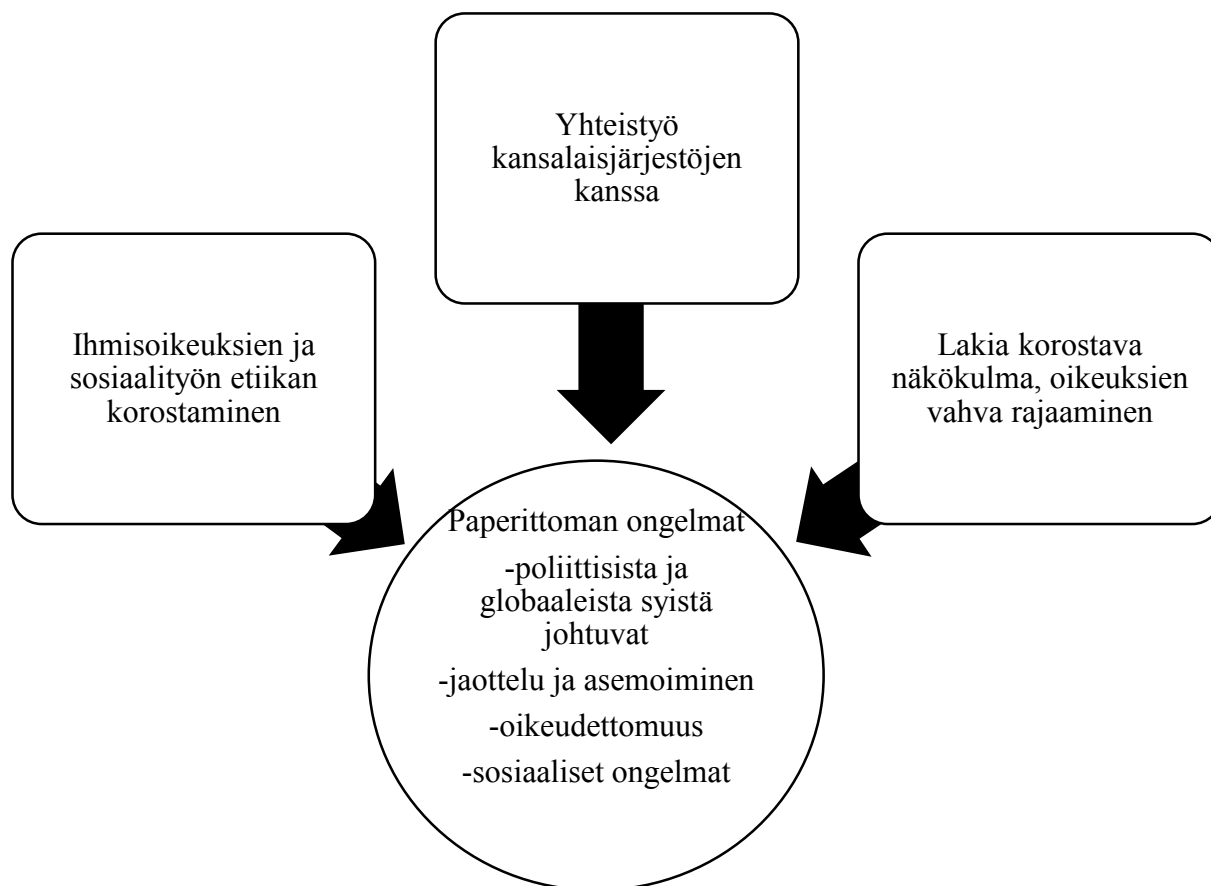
Yhteistyö kansalaisjärjestöjen kanssa

Ihmisoikeuksien ja sosiaalityön etiikan korostaminen

Lakia korostava näkökulma, oikeuksien vahva rajaaminen

Paperittoman ongelmat
-poliittisista ja globaaleista syistä johtuvat
-jaottelu ja asemoiminen
-oikeudettomuus
-sosiaaliset ongelmat